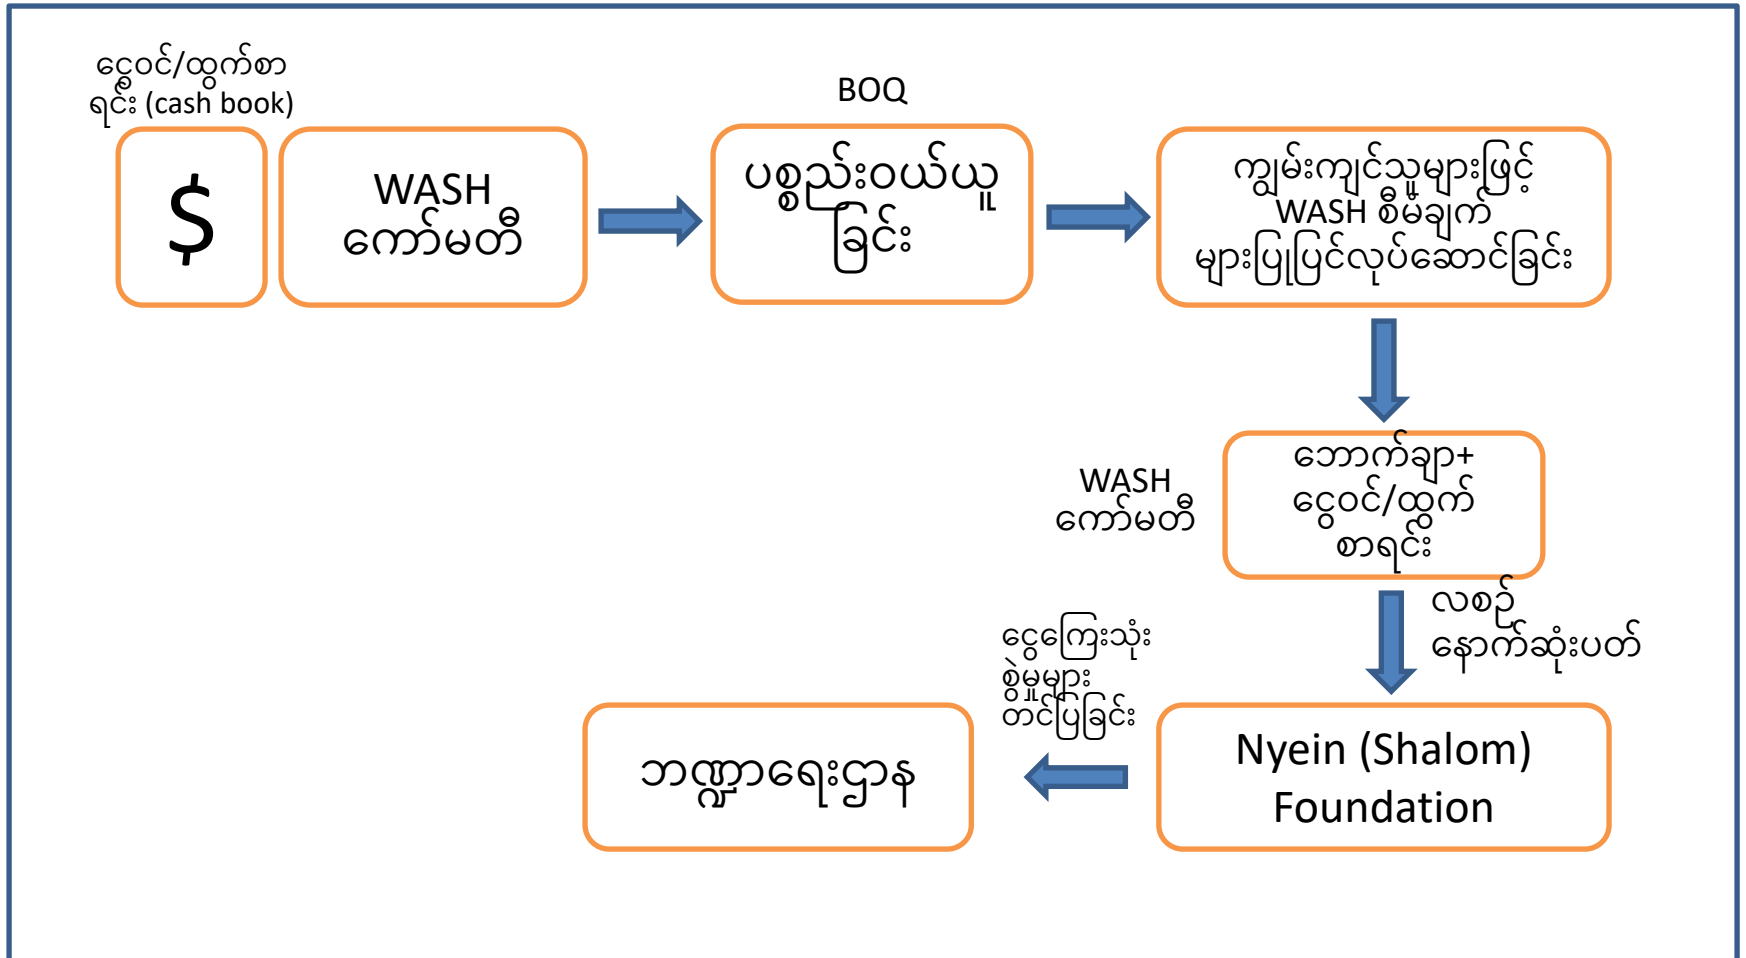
ငွေဝင်/ထွက်စာရင်း (cash book)

$

WASH ကော်မတီ

BOQ

ပစ္စည်းဝယ်ယူခြင်း

ကျွမ်းကျင်သူများဖြင့် WASH စီမံချက်များပြုပြင်လုပ်ဆောင်ခြင်း

WASH ကော်မတီ

ဘောက်ချာ+ ငွေဝင်/ထွက် စာရင်း

လစဉ် နောက်ဆုံးပတ်

ငွေကြေးသုံးစွဲမှုများ တင်ပြခြင်း

Nyein (Shalom) Foundation

ဘဏ္ဍာရေးဌာန